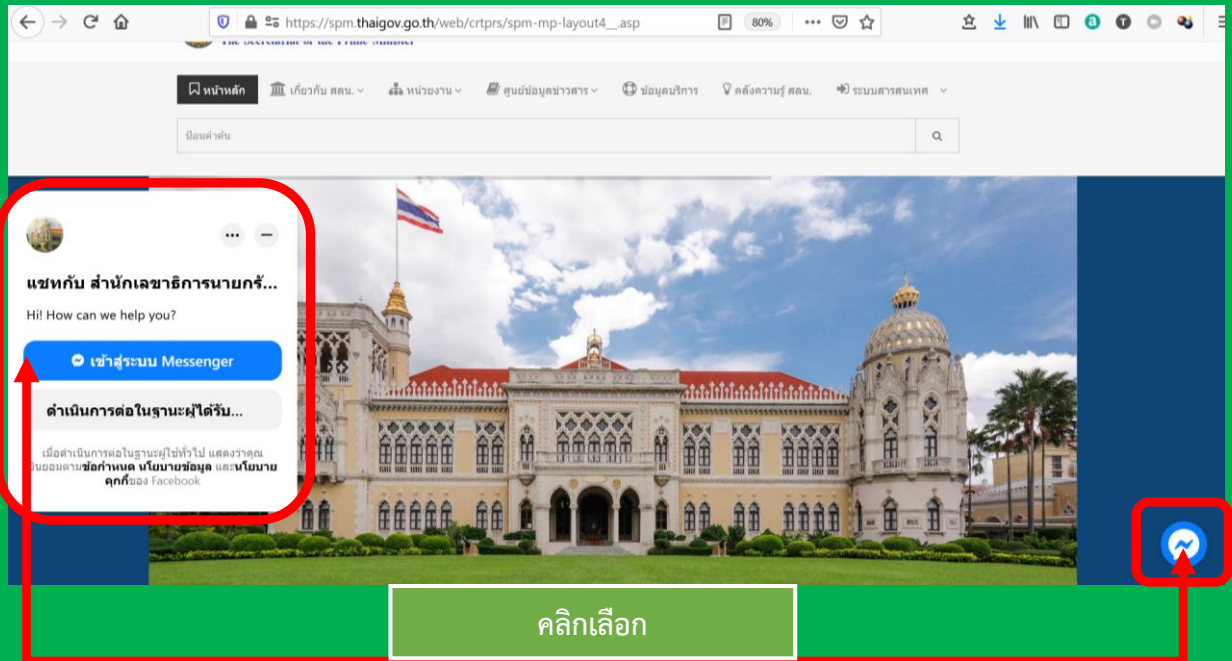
https://spm.thaigov.go.th/web/crtprs/spm-mp-layout4__.asp

80%

The Secretariat of the Prime Minister

หน้าหลัก

เกี่ยวกับ สลน.

หน่วยงาน

ศูนย์ข้อมูลข่าวสาร

ข้อมูลบริการ

คลังความรู้ สลน.

ระบบสารสนเทศ

ป้อนคำค้น

แชทกับ สำนักเลขาธิการนายกรั...

Hi! How can we help you?

เข้าสู่ระบบ Messenger

ดำเนินการต่อในฐานะผู้ได้รับ...

เมื่อดำเนินการต่อในฐานะผู้ใช้ทั่วไป แสดงว่าคุณยินยอมตามข้อกำหนด นโยบายข้อมูล และนโยบายคุกกี้ของ Facebook

คลิกเลือก